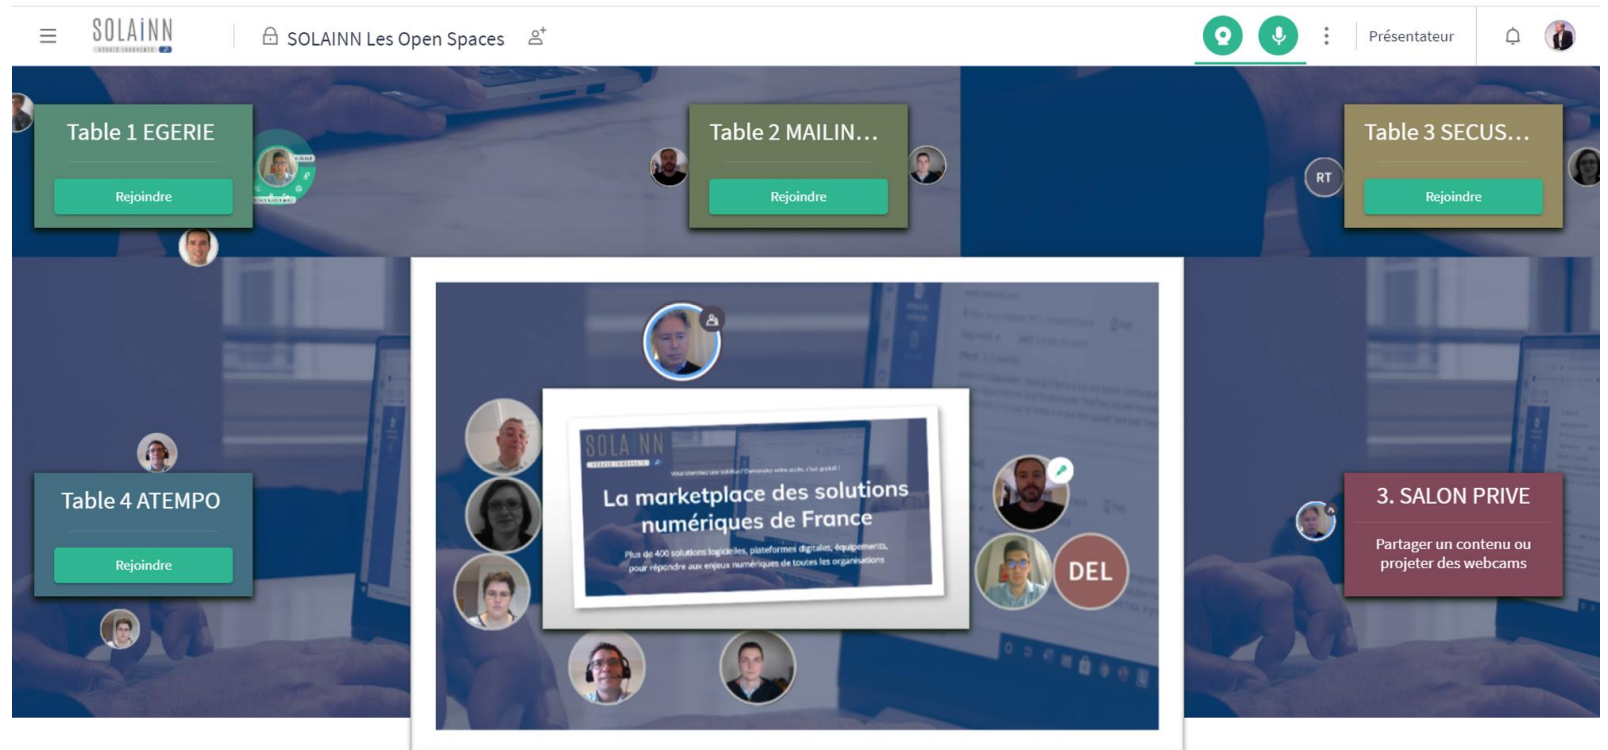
SOLAINN

SOLAINN Les Open Spaces

Présentateur

Table 1 EGERIE

Rejoindre

Table 2 MAILIN...

Rejoindre

RT

Table 3 SECUS...

Rejoindre

SOLAINN

La marketplace des solutions numériques de France

Plus de 400 solutions logicielles, plateformes digitales, équipements, pour répondre aux enjeux numériques de toutes les organisations

DEL

Table 4 ATEMPO

Rejoindre

3. SALON PRIVE

Partager un contenu ou projeter des webcams